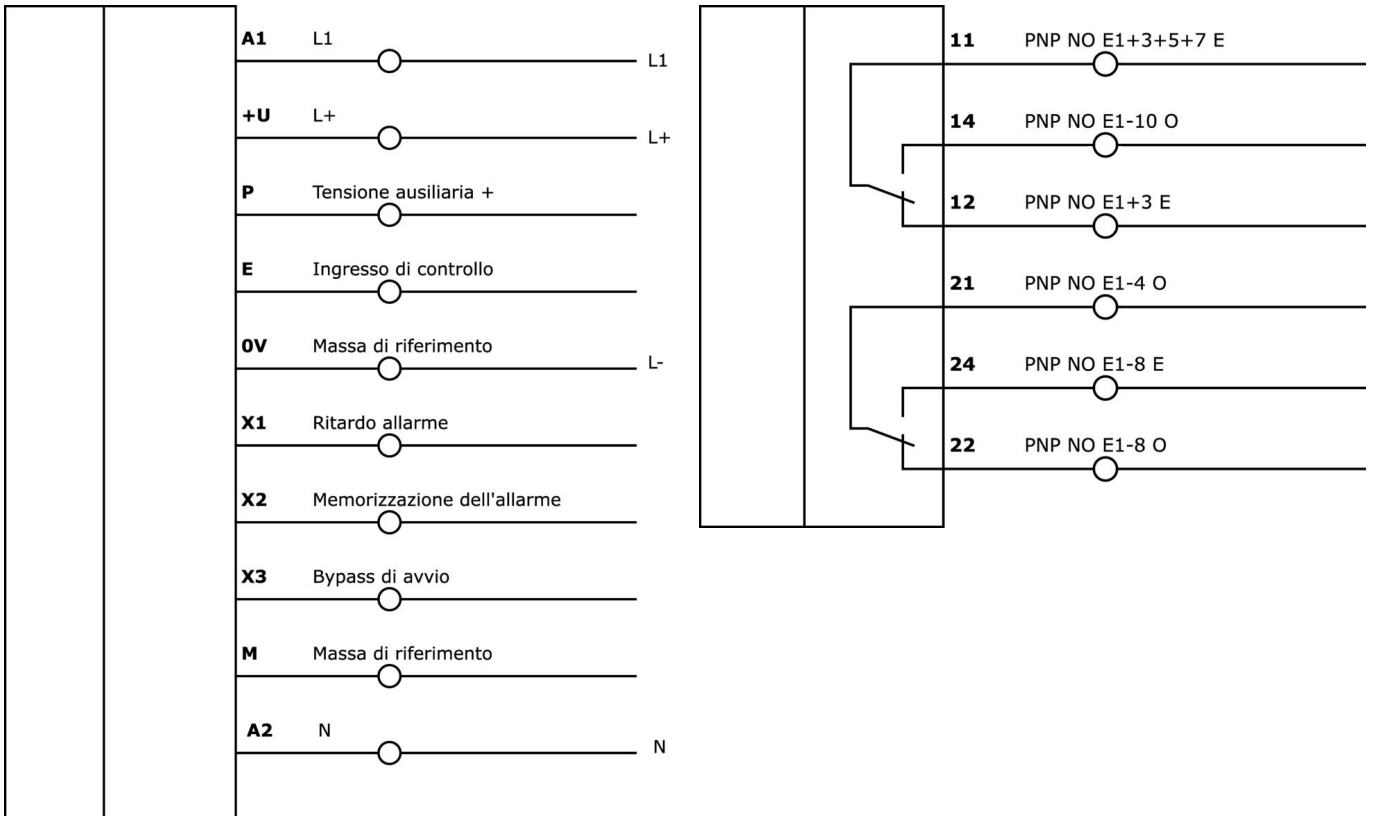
A1 L1 L1

+U L+ L+

P Tensione ausiliaria +

E Ingresso di controllo

0V Massa di riferimento L-

X1 Ritardo allarme

X2 Memorizzazione dell'allarme

X3 Bypass di avvio

M Massa di riferimento

A2 N N

11 PNP NO E1+3+5+7 E

14 PNP NO E1-10 O

12 PNP NO E1+3 E

21 PNP NO E1-4 O

24 PNP NO E1-8 E

22 PNP NO E1-8 O